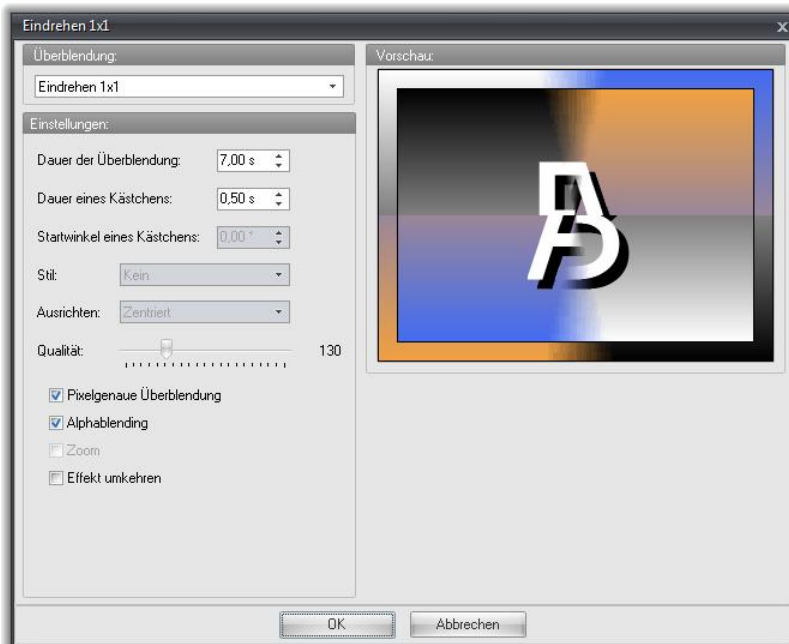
Eindrehen 1x1

x

Überblendung:

Eindrehen 1x1

Einstellungen:

Dauer der Überblendung: 7,00 s

Dauer eines Kästchens: 0,50 s

Startwinkel eines Kästchens: 0,00 °

Stil: Kein

Ausrichten: Zentriert

Qualität: 130

Pixelgenaue Überblendung

Alphablending

Zoom

Effekt umkehren

Vorschau:

OK

Abbrechen